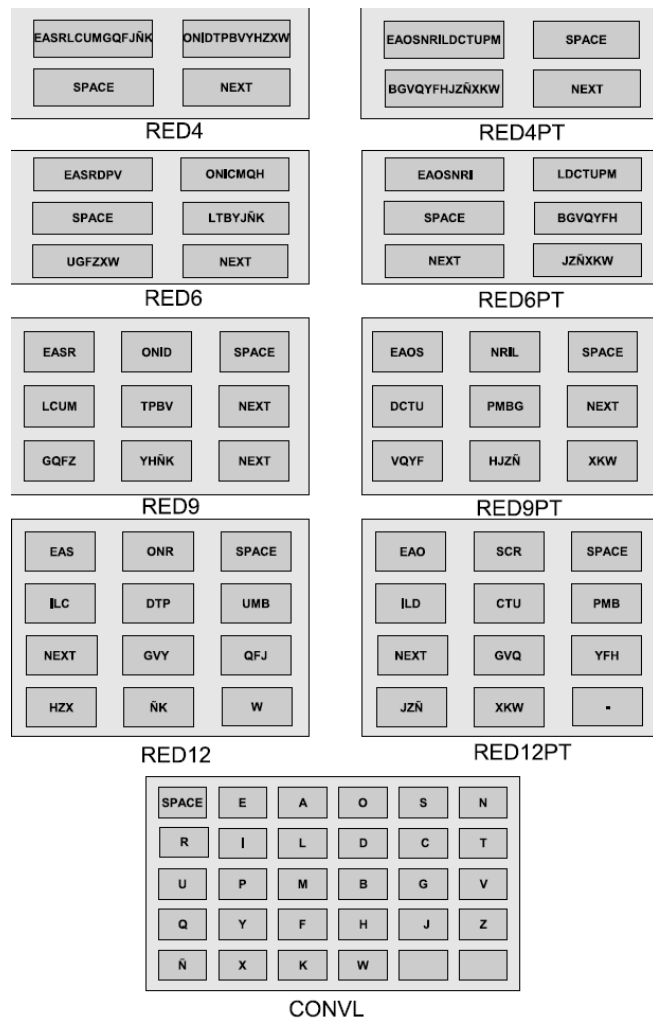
EASRLCUMGQFJÑK
ONIDTPBVYHZXW
SPACE
NEXT

RED4

EAOSNRILDCTUPM
SPACE
BGVQYFHJZÑXKW
NEXT

RED4PT

EASRDPV
ONICMQH
SPACE
LTBYJÑK
UGFZXW
NEXT

RED6

EAOSNRI
LDCTUPM
SPACE
BGVQYFH
NEXT
JZÑXKW

RED6PT

EASR
ONID
SPACE
LCUM
TPBV
NEXT
GQFZ
YHÑK
NEXT

RED9

EAOS
NRIL
SPACE
DCTU
PMBG
NEXT
VQYF
HJZÑ
XKW

RED9PT

EAS
ONR
SPACE
ILC
DTP
UMB
NEXT
GVY
QFJ
HZX
ÑK
W

RED12

EAO
SCR
SPACE
ILD
CTU
PMB
NEXT
GVQ
YFH
JZÑ
XKW
-

RED12PT

| SPACE | E | A | O | S | N |
|---|---|---|---|---|---|
| R | I | L | D | C | T |
| U | P | M | B | G | V |
| Q | Y | F | H | J | Z |
| Ñ | X | K | W | | |

CONVL